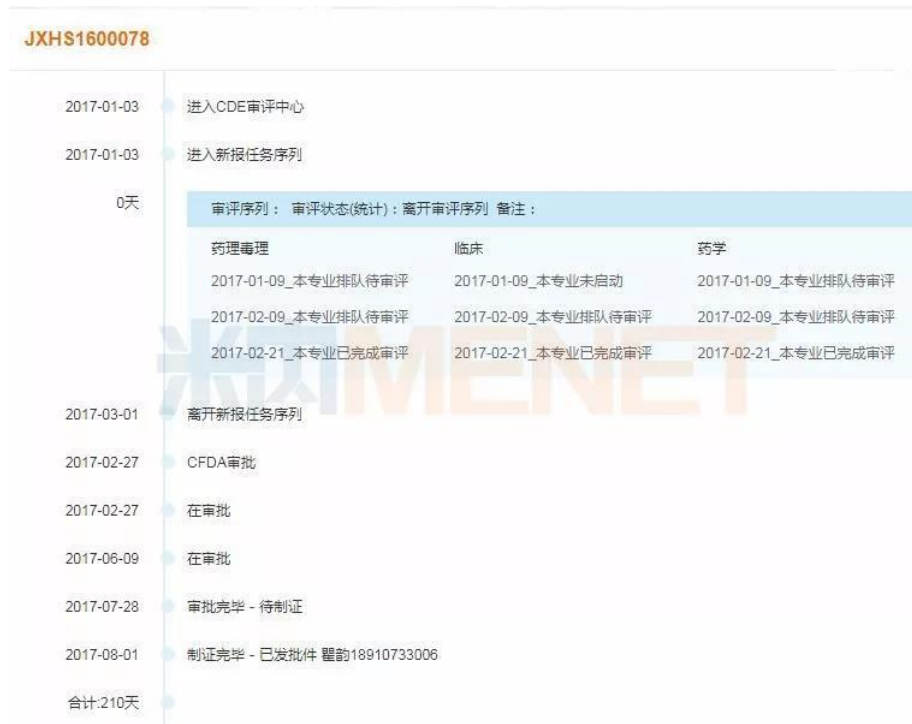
JXHS1600078

2017-01-03 进入CDE审评中心

2017-01-03 进入新报任务序列

0天

审评序列： 审评状态(统计)：离开审评序列 备注：

| 药理毒理 | 临床 | 药学 |
|---|---|---|
| 2017-01-09_本专业排队待审评 | 2017-01-09_本专业未启动 | 2017-01-09_本专业排队待审评 |
| 2017-02-09_本专业排队待审评 | 2017-02-09_本专业排队待审评 | 2017-02-09_本专业排队待审评 |
| 2017-02-21_本专业已完成审评 | 2017-02-21_本专业已完成审评 | 2017-02-21_本专业已完成审评 |

米内网 MENET

2017-03-01 离开新报任务序列

2017-02-27 CFDA审批

2017-02-27 在审批

2017-06-09 在审批

2017-07-28 审批完毕 - 待制证

2017-08-01 制证完毕 - 已发批件 瞿韵18910733006

合计:210天